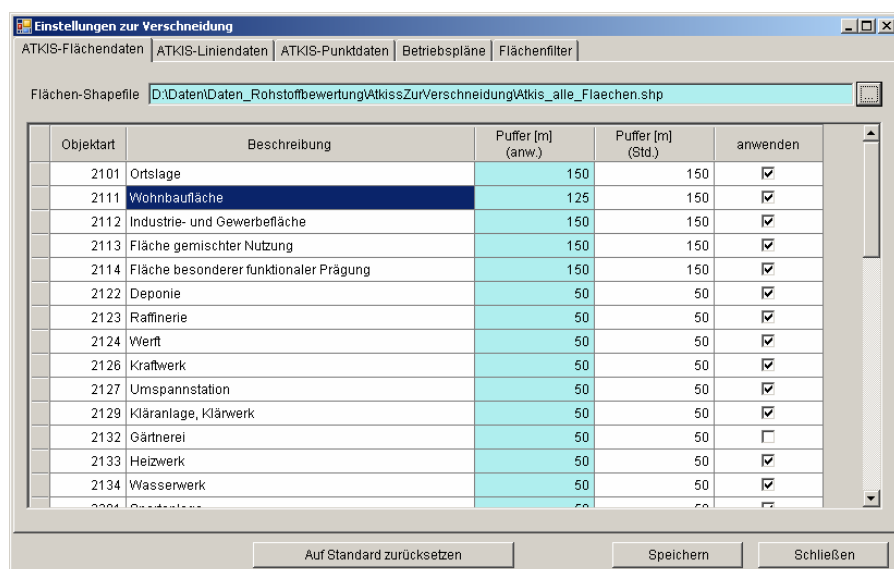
Einstellungen zur Verschneidung

ATKIS-Flächendaten | ATKIS-Liniendaten | ATKIS-Punktdaten | Betriebspläne | Flächenfilter

Flächen-Shapefile D:\Daten\Daten_Rohstoffbewertung\AtkissZurVerschneidung\Atkis_alle_Flaechen.shp

| Objektart | Beschreibung | Puffer [m] (anw.) | Puffer [m] (Std.) | anwenden |
|---|---|---|---|---|
| 2101 | Ortslage | 150 | 150 | ☑ |
| 2111 | Wohnbaufläche | 125 | 150 | ☑ |
| 2112 | Industrie- und Gewerbefläche | 150 | 150 | ☑ |
| 2113 | Fläche gemischter Nutzung | 150 | 150 | ☑ |
| 2114 | Fläche besonderer funktionaler Prägung | 150 | 150 | ☑ |
| 2122 | Deponie | 50 | 50 | ☑ |
| 2123 | Raffinerie | 50 | 50 | ☑ |
| 2124 | Werft | 50 | 50 | ☑ |
| 2126 | Kraftwerk | 50 | 50 | ☑ |
| 2127 | Umspannstation | 50 | 50 | ☑ |
| 2129 | Kläranlage, Klärwerk | 50 | 50 | ☑ |
| 2132 | Gärtnerei | 50 | 50 | ☐ |
| 2133 | Heizwerk | 50 | 50 | ☑ |
| 2134 | Wasserwerk | 50 | 50 | ☑ |
| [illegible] | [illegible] | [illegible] | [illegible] | ☑ |

Auf Standard zurücksetzen | Speichern | Schließen